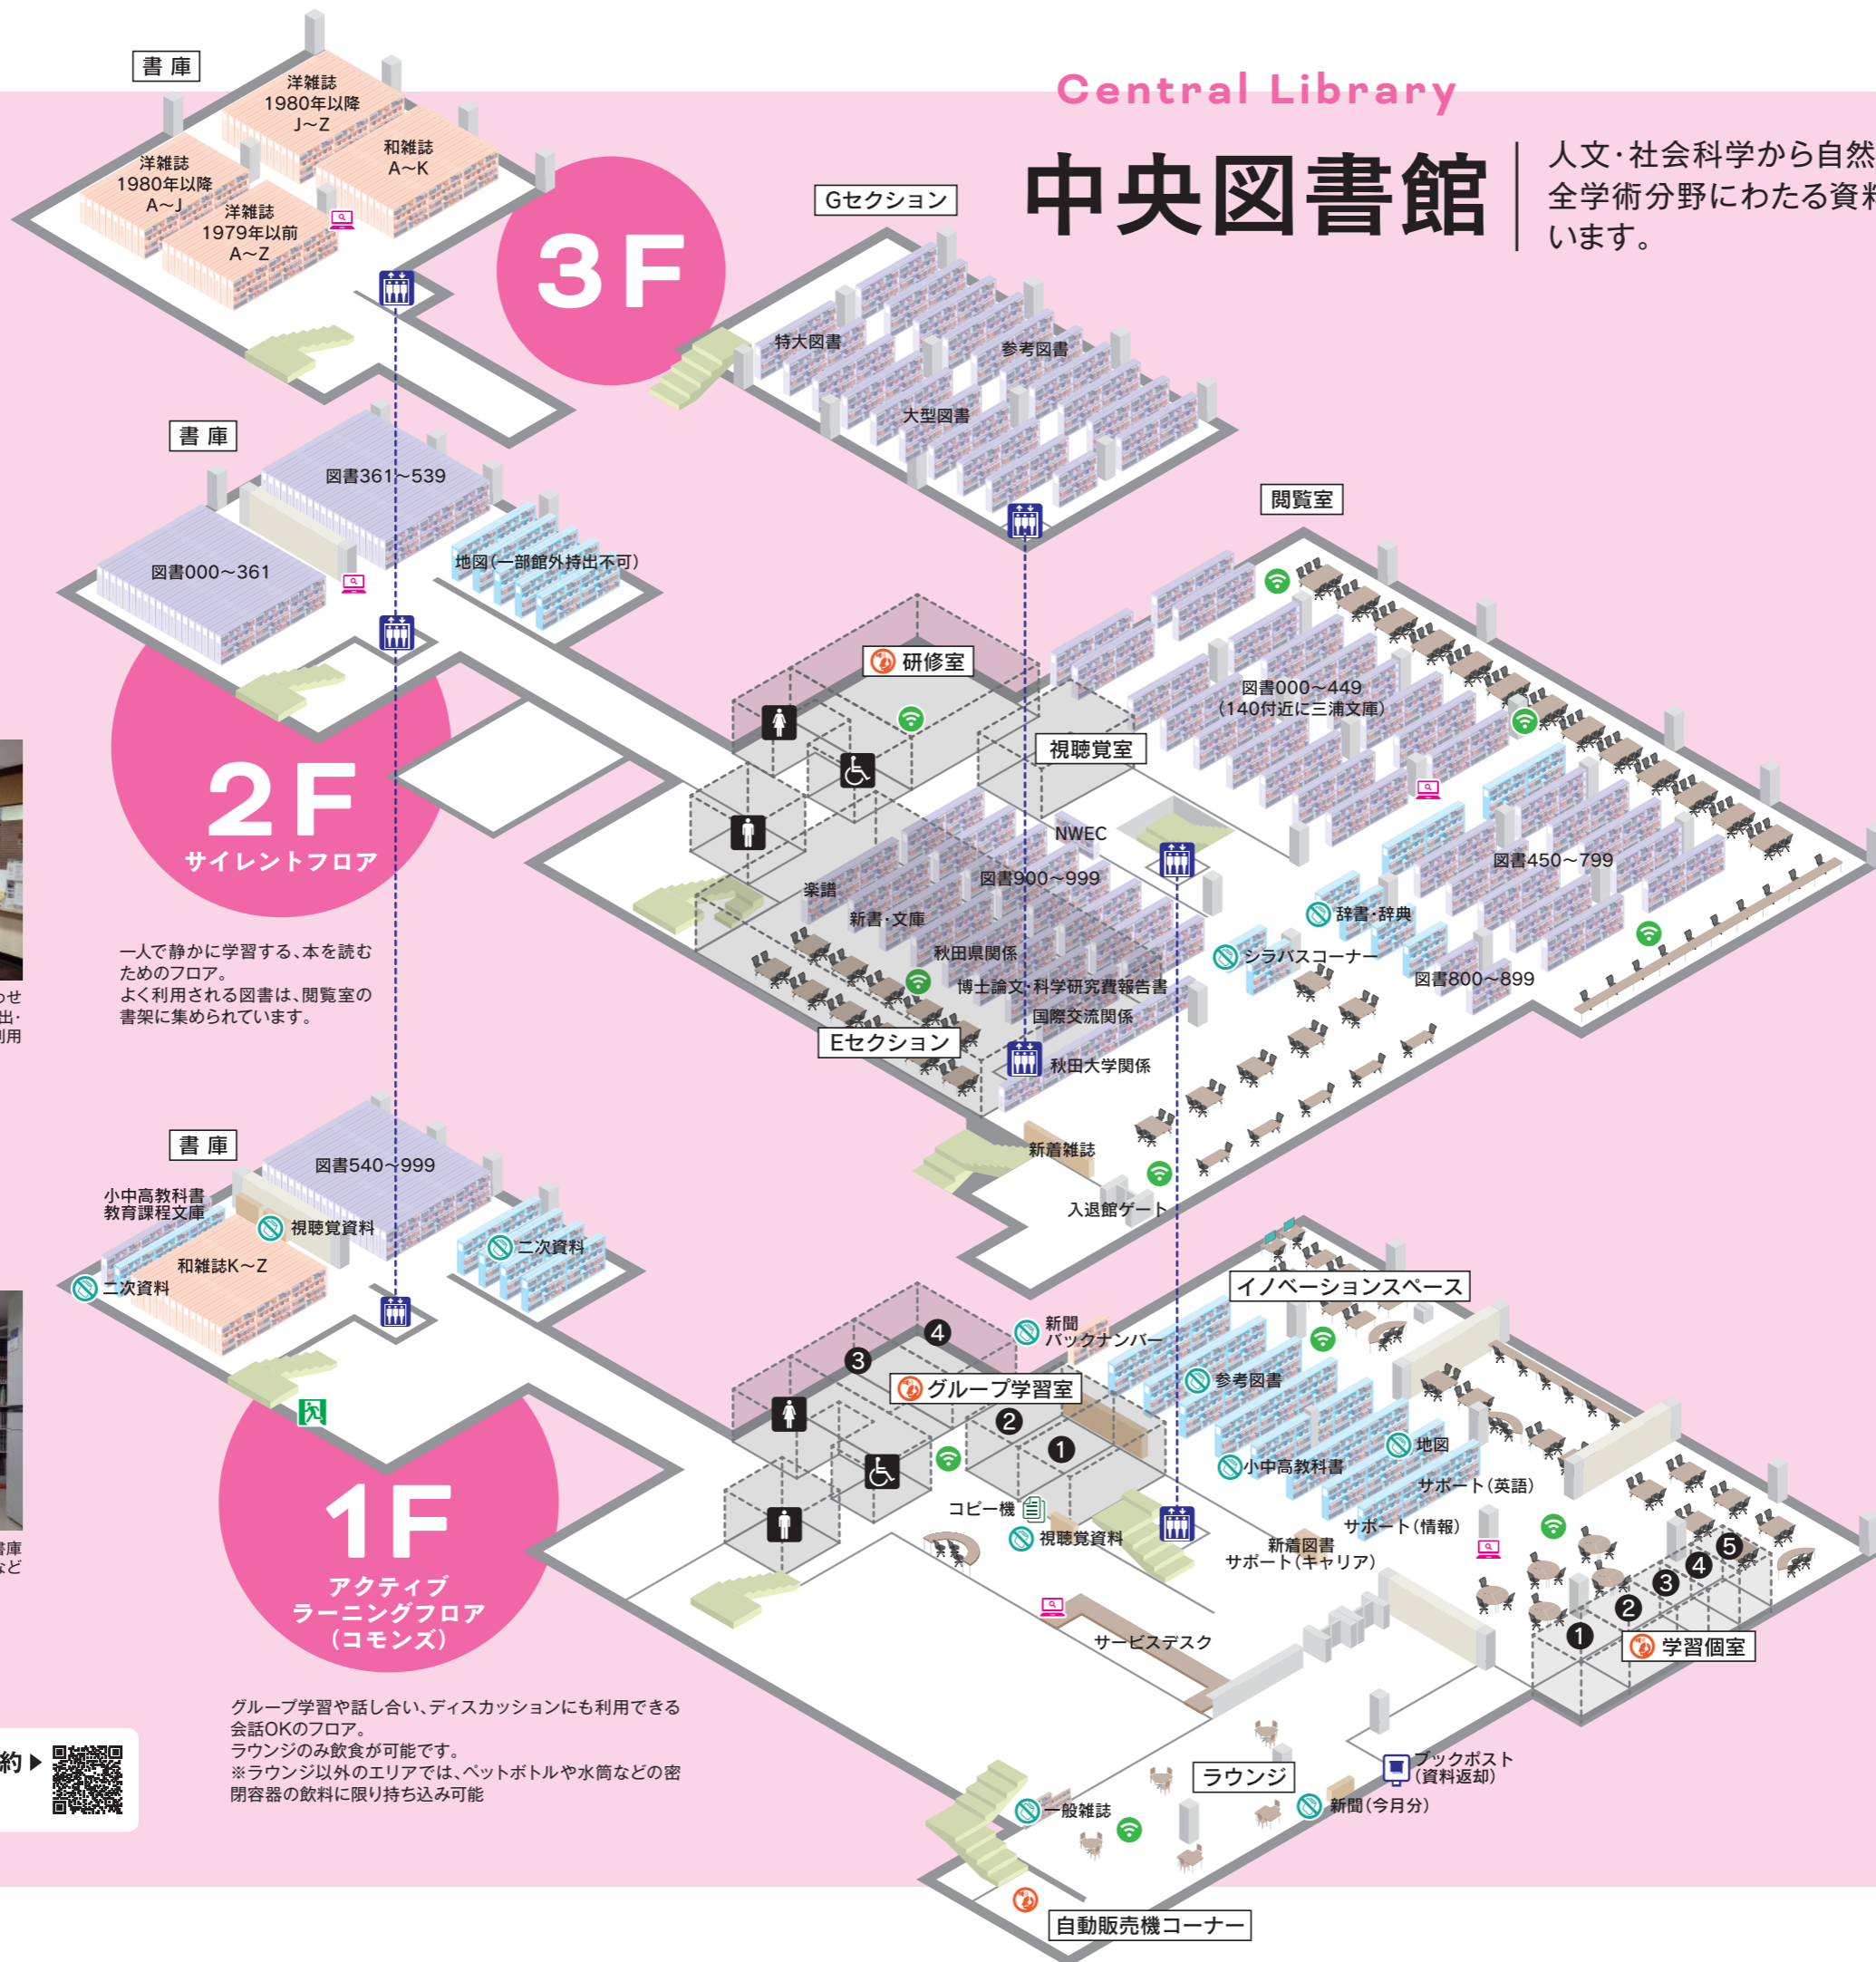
Central Library

中央図書館

人文·社会科学から自然
全学術分野にわたる資料
います。

3F

書 庫

洋雑誌
1980年以降
J~Z

和雑誌
A~K

洋雑誌
1980年以降
A~J

洋雑誌
1979年以前
A~Z

Gセクション

特大図書
参考図書
大型図書

2F
サイレントフロア

書 庫

図書361~539
図書000~361
地図(一部館外持出不可)

一人で静かに学習する、本を読むためのフロア。
よく利用される図書は、閲覧室の書架に集められています。

閲覧室

研修室
視聴覚室
図書000~449
(140付近に三浦文庫)
NWEC
図書900~999
楽譜
新書·文庫
秋田県関係
博士論文·科学研究費報告書
国際交流関係
秋田大学関係
図書450~799
辞書·辞典
シラバスコーナー
図書800~899
Eセクション
新着雑誌
入退館ゲート

1F
アクティブ
ラーニングフロア
(コモンズ)

書 庫

図書540~999
小中高教科書
教育課程文庫
視聴覚資料
和雑誌K~Z
二次資料
二次資料

グループ学習や話し合い、ディスカッションにも利用できる会話OKのフロア。
ラウンジのみ飲食が可能です。
※ラウンジ以外のエリアでは、ペットボトルや水筒などの密閉容器の飲料に限り持ち込み可能

イノベーションスペース
新聞
バックナンバー
グループ学習室
4
3
2
1
参考図書
地図
小中高教科書
サポート(英語)
サポート(情報)
新着図書
サポート(キャリア)
コピー機
視聴覚資料
サービスデスク
5
4
3
2
1
学習個室
ラウンジ
ブックポスト
(資料返却)
新聞(今月分)
一般雑誌
自動販売機コーナー

約 ▶